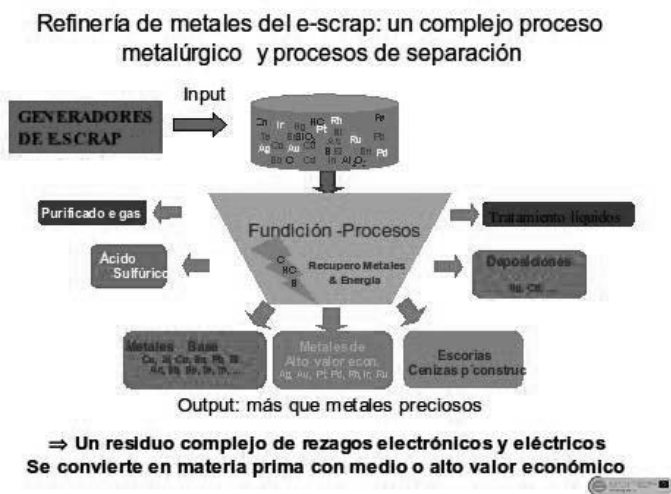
Refinería de metales del e-scrap: un complejo proceso metalúrgico y procesos de separación

GENERADORES DE E.SCRAP

Input

Cu Ir Rh Fe Pt Ru Ag Au Pd

Purificado e gas

Fundición -Procesos

Tratamiento líquidos

Acido Sulfúrico

Recupero Metales & Energía

Deposiciones

Metales Base

Metales de Alto valor econ.
Ag, Au, Pt, Pd, Rh, Ir, Ru

Escorias Cenizas p construc

Output: más que metales preciosos

⇒ Un residuo complejo de rezagos electrónicos y eléctricos Se convierte en materia prima con medio o alto valor económico